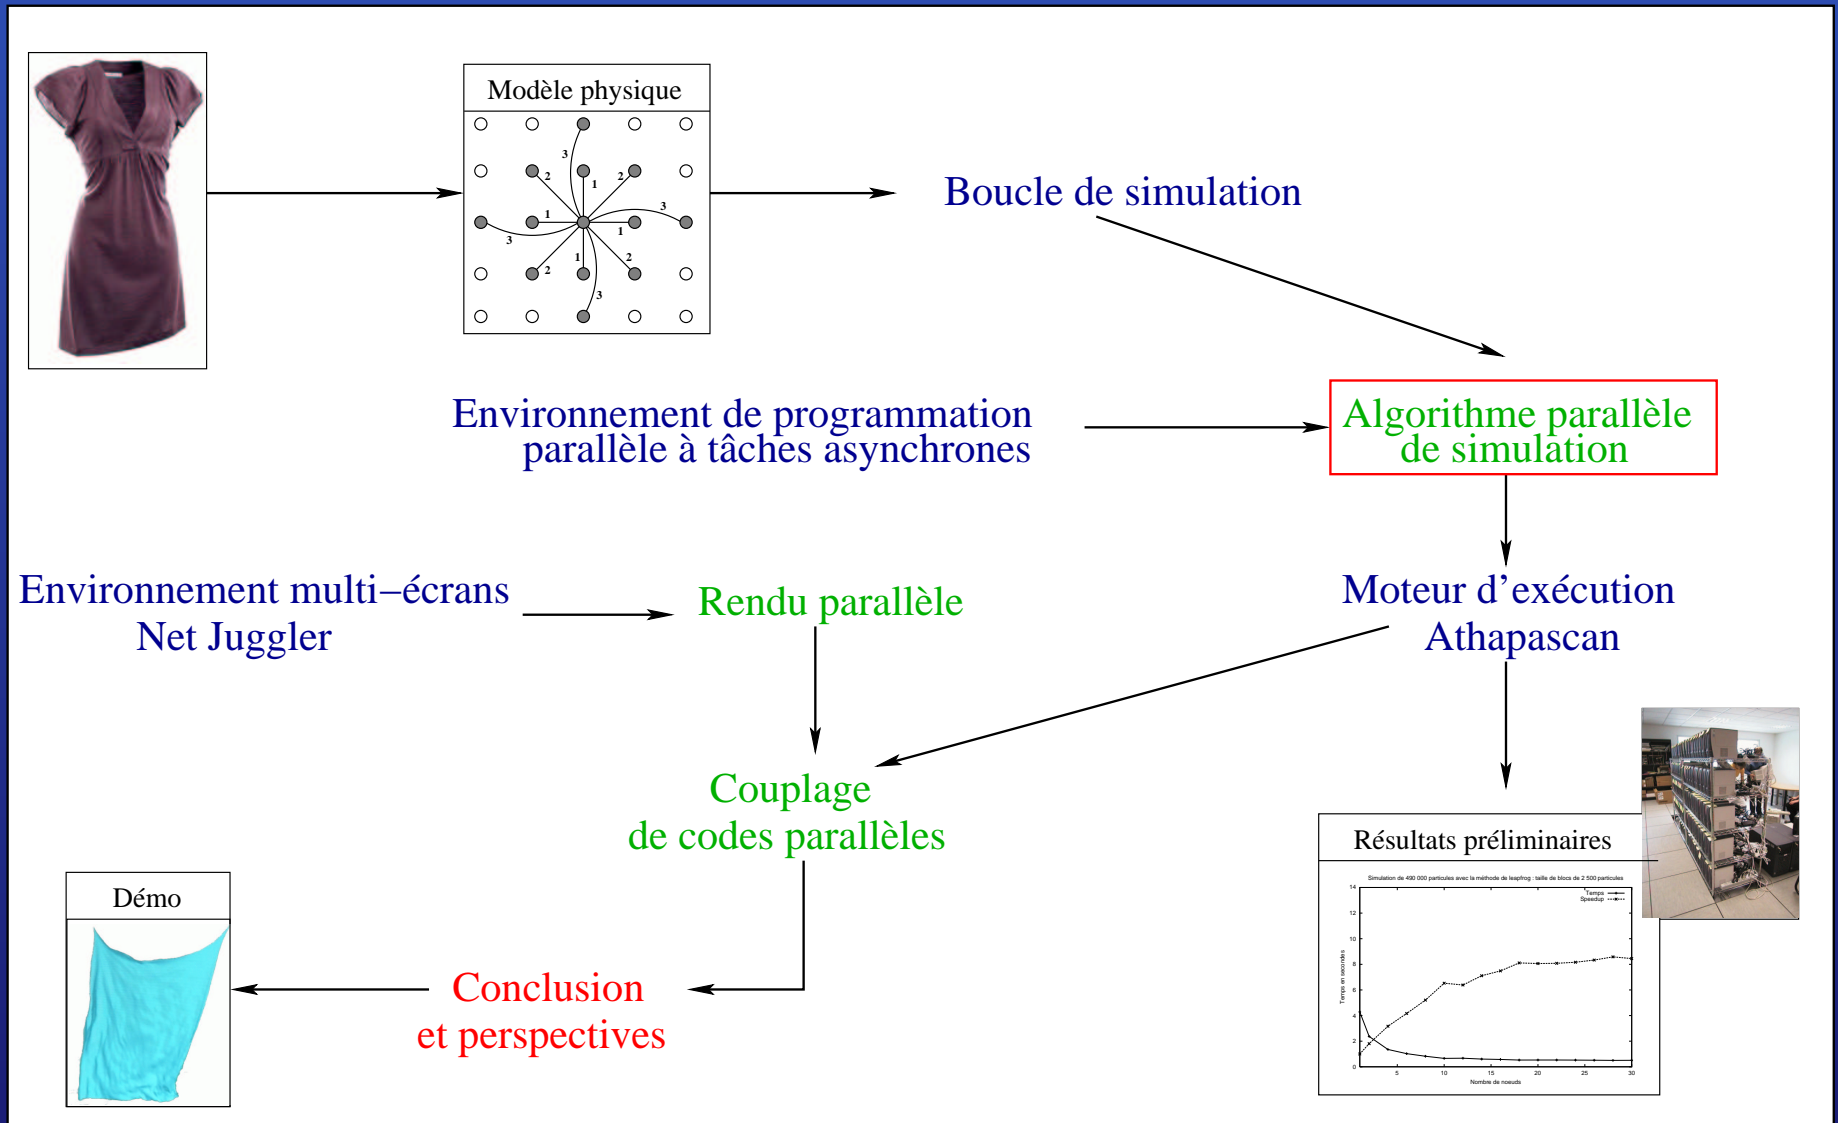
Modèle physique

3
2
1
2
1
3
3
1
1
2
2
3

Boucle de simulation

Environnement de programmation parallèle à tâches asynchrones

Algorithme parallèle de simulation

Environnement multi–écrans
Net Juggler

Rendu parallèle

Moteur d'exécution
Athapascan

Couplage
de codes parallèles

Résultats préliminaires

Simulation de 490 000 particules avec la méthode de leapfrog : taille de blocs de 2 500 particules

Temps
Speedup

14
12
10
8
6
4
2
0

Temps en secondes

5
10
15
20
25
30

Nombre de noeuds

Démo

Conclusion
et perspectives